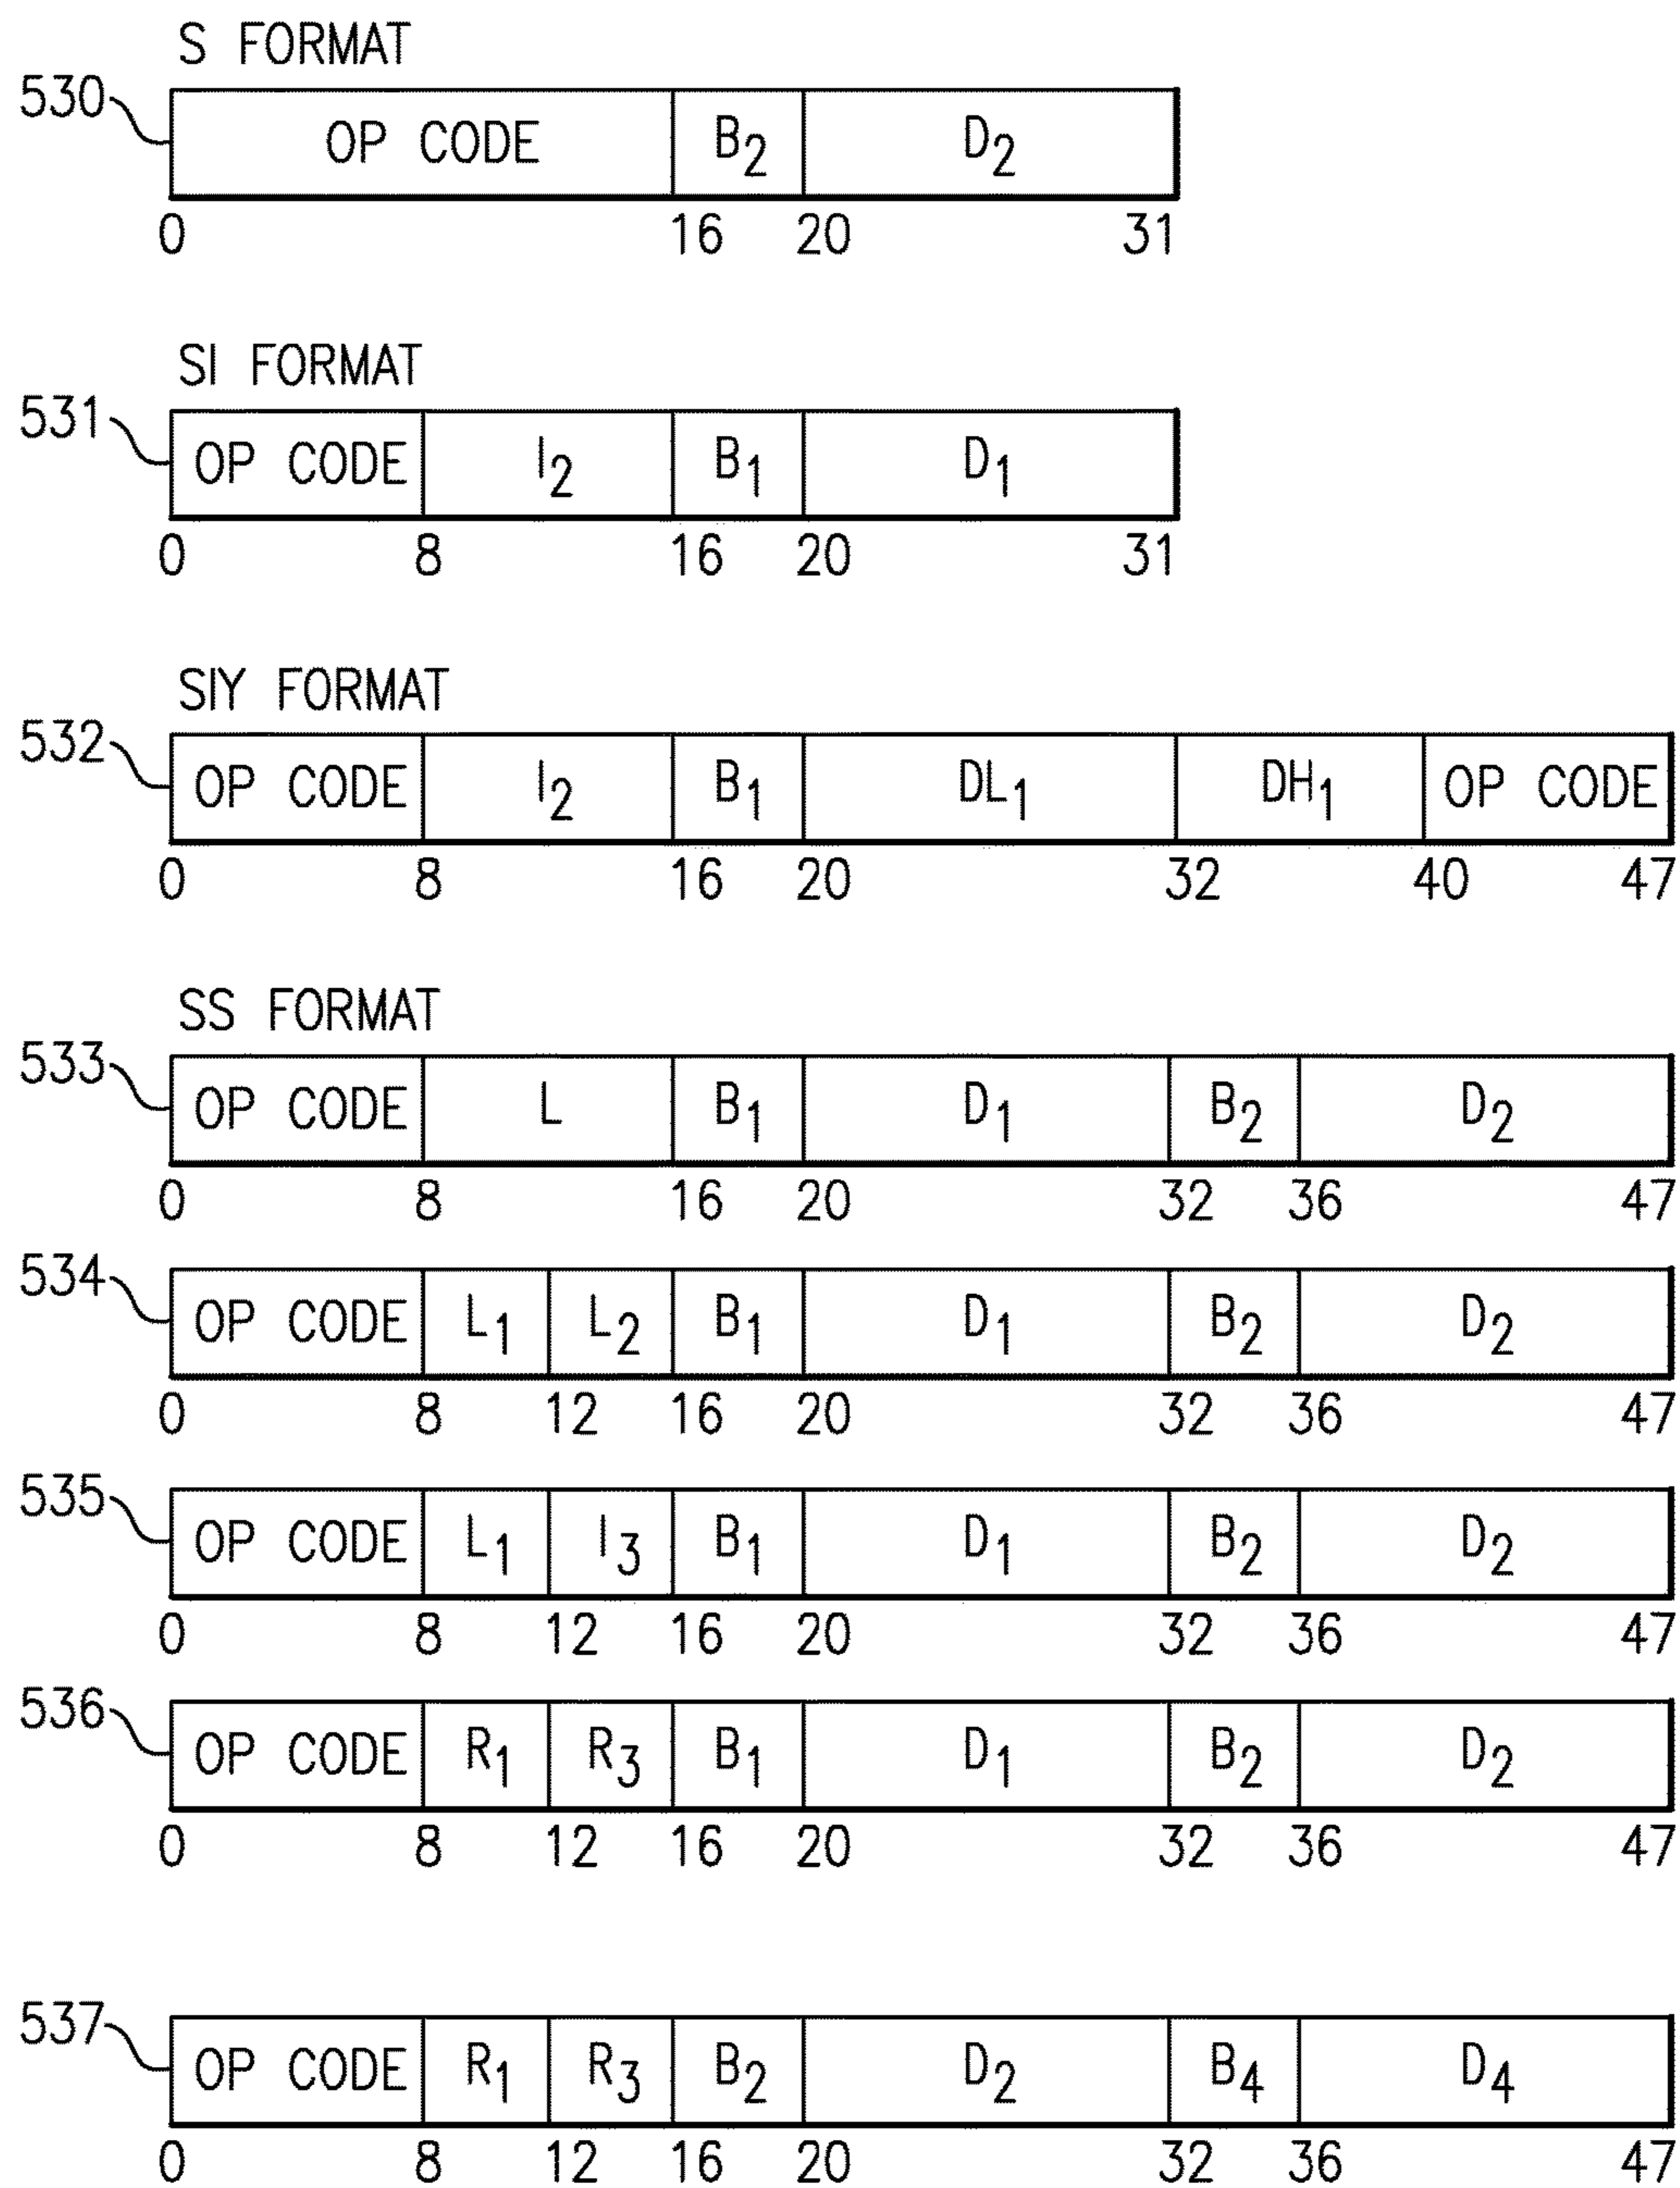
S FORMAT

530

| OP CODE | $B_2$ | $D_2$ |
|---|---|---|

0 16 20 31

SI FORMAT

531

| OP CODE | $I_2$ | $B_1$ | $D_1$ |
|---|---|---|---|

0 8 16 20 31

SIY FORMAT

532

| OP CODE | $I_2$ | $B_1$ | $DL_1$ | $DH_1$ | OP CODE |
|---|---|---|---|---|---|

0 8 16 20 32 40 47

SS FORMAT

533

| OP CODE | L | $B_1$ | $D_1$ | $B_2$ | $D_2$ |
|---|---|---|---|---|---|

0 8 16 20 32 36 47

534

| OP CODE | $L_1$ | $L_2$ | $B_1$ | $D_1$ | $B_2$ | $D_2$ |
|---|---|---|---|---|---|---|

0 8 12 16 20 32 36 47

535

| OP CODE | $L_1$ | $I_3$ | $B_1$ | $D_1$ | $B_2$ | $D_2$ |
|---|---|---|---|---|---|---|

0 8 12 16 20 32 36 47

536

| OP CODE | $R_1$ | $R_3$ | $B_1$ | $D_1$ | $B_2$ | $D_2$ |
|---|---|---|---|---|---|---|

0 8 12 16 20 32 36 47

537

| OP CODE | $R_1$ | $R_3$ | $B_2$ | $D_2$ | $B_4$ | $D_4$ |
|---|---|---|---|---|---|---|

0 8 12 16 20 32 36 47